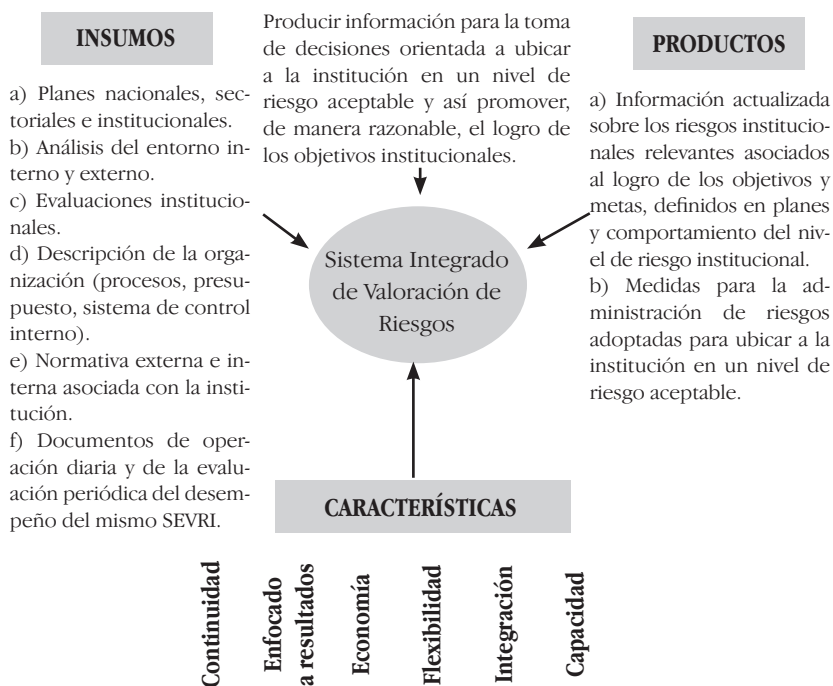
INSUMOS

a) Planes nacionales, sectoriales e institucionales.
b) Análisis del entorno interno y externo.
c) Evaluaciones institucionales.
d) Descripción de la organización (procesos, presupuesto, sistema de control interno).
e) Normativa externa e interna asociada con la institución.
f) Documentos de operación diaria y de la evaluación periódica del desempeño del mismo SEVRI.

Producir información para la toma de decisiones orientada a ubicar a la institución en un nivel de riesgo aceptable y así promover, de manera razonable, el logro de los objetivos institucionales.

Sistema Integrado de Valoración de Riesgos

PRODUCTOS

a) Información actualizada sobre los riesgos institucionales relevantes asociados al logro de los objetivos y metas, definidos en planes y comportamiento del nivel de riesgo institucional.
b) Medidas para la administración de riesgos adoptadas para ubicar a la institución en un nivel de riesgo aceptable.

CARACTERÍSTICAS

Continuidad

Enfocado a resultados

Economía

Flexibilidad

Integración

Capacidad